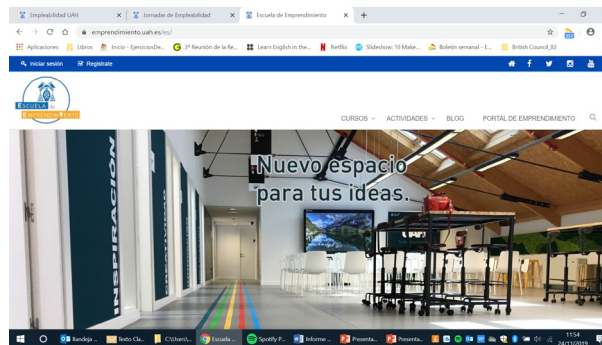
Empleabilidad UAH × Jornadas de Empleabilidad × Escuela de Emprendimiento × +

emprendimiento.uah.es/es/

Aplicaciones Libros Inicio - EjerciciosDe... 3ª Reunión de la Re... Learn English in the... Netflix Slideshow: 10 Make... Boletín semanal - E... British Council_B2

Iniciar sesión Registrate

Escuela de Emprendimiento

CURSOS ACTIVIDADES BLOG PORTAL DE EMPRENDIMIENTO

Nuevo espacio para tus ideas.

INSPIRACIÓN

Bandeja ... Texto Cla... C:\Users\... Escuela ... Spotify P... Informe ... Presenta... Presenta...

11:54 24/11/2019